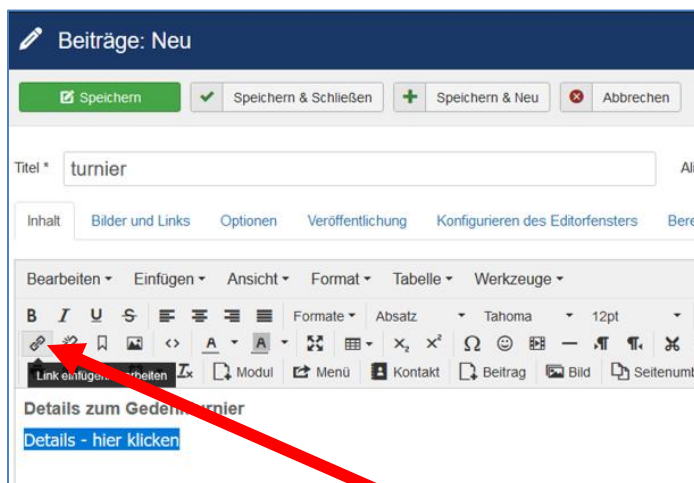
Beiträge: Neu

Speichern
Speichern & Schließen
Speichern & Neu
Abbrechen

Titel * turnier
Al

Inhalt Bilder und Links Optionen Veröffentlichung Konfigurieren des Editorfensters Bere

Bearbeiten ▾ Einfügen ▾ Ansicht ▾ Format ▾ Tabelle ▾ Werkzeuge ▾

B I U S Formate ▾ Absatz Tahoma 12pt

Link einfügen/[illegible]arbeiten Modul Menü Kontakt Beitrag Bild Seitenumb

Details zum Gedenk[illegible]turnier

Details - hier klicken